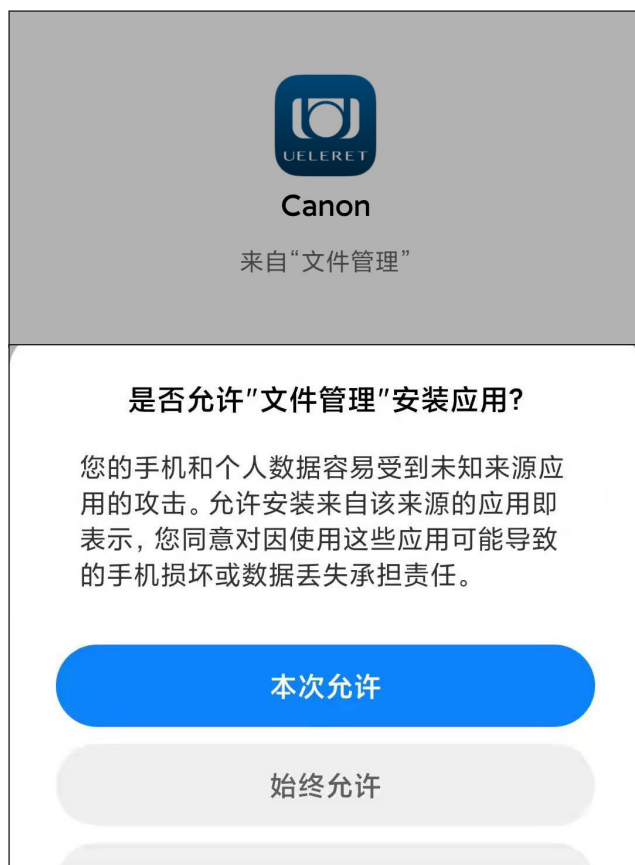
UELERET

Canon

来自“文件管理”

是否允许"文件管理"安装应用?

您的手机和个人数据容易受到未知来源应用的攻击。允许安装来自该来源的应用即表示,您同意对因使用这些应用可能导致的手机损坏或数据丢失承担责任。

本次允许

始终允许